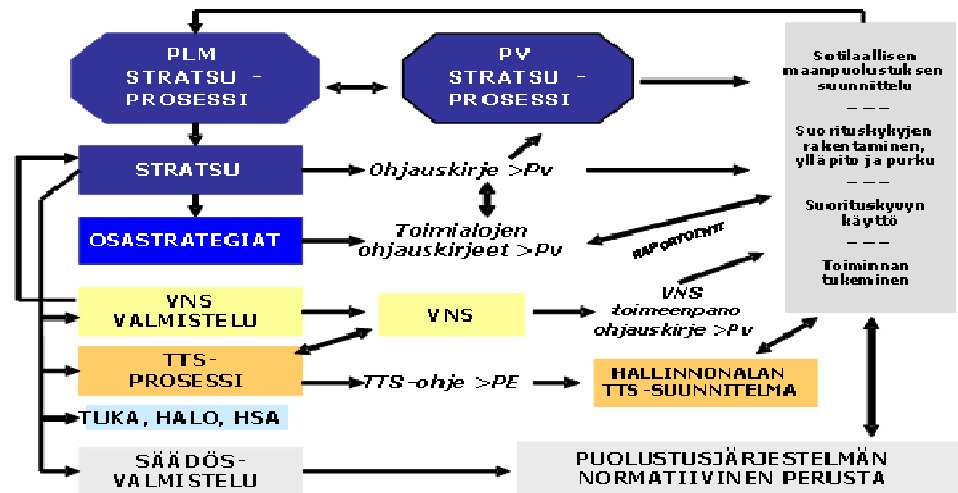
PLM STRATSU - PROSESSI

PV STRATSU - PROSESSI

Sotilaallisen maanpuolustuksen suunnittelu

– – –

Suorituskykyjen rakentaminen, ylläpito ja purku

– – –

Suorituskyvyn käyttö

– – –

Toiminnan tukeminen

STRATSU

Ohjauskirje >Pv

OSASTRATEGIAT

Toimialojen ohjauskirjeet >Pv

RAPORTOINTI

VNS VALMISTELU

VNS

VNS toimeenpano ohjauskirje >Pv

TTS-PROSESSI

TTS-ohje >PE

HALLINNONALAN TTS-SUUNNITELMA

TUKA, HALO, HSA

SÄÄDÖS-VALMISTELU

PUOLUSTUSJÄRJESTELMÄN NORMATIIVINEN PERUSTA